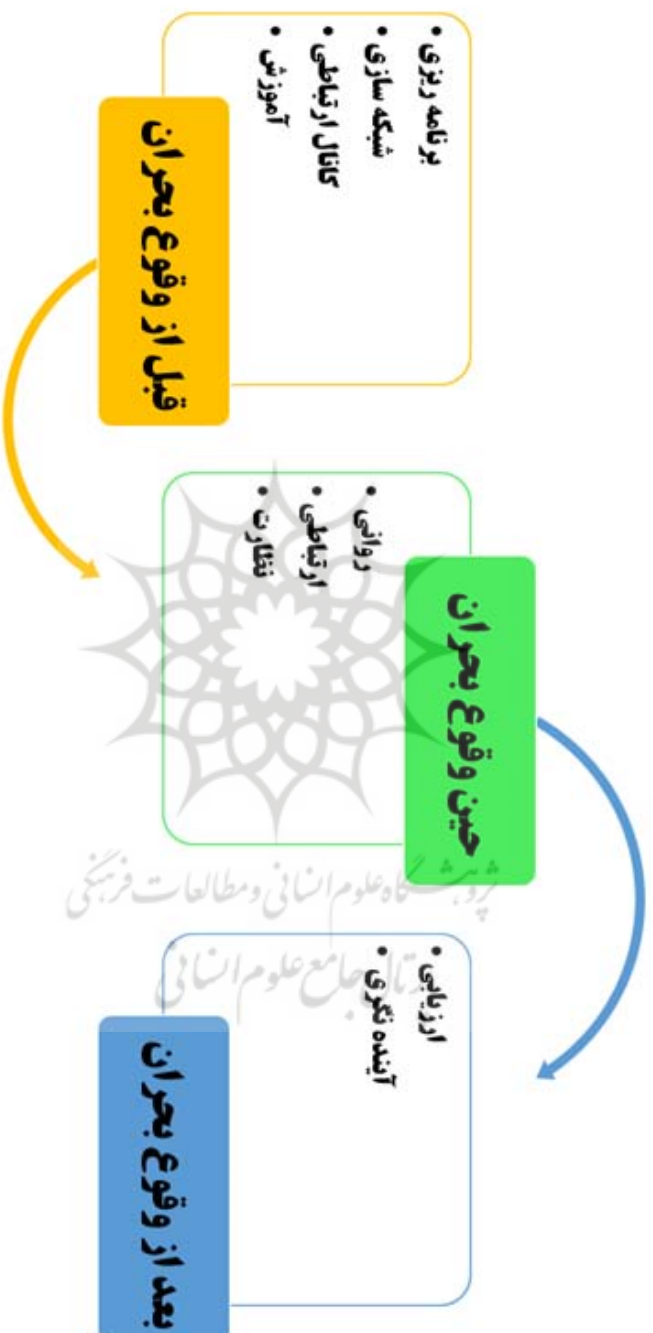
قبل از وقوع بحران

• برنامه ریزی
• شبکه سازی
• کانال ارتباطی
• آموزش

حین وقوع بحران

• روانی
• ارتباطی
• نظارت

بعد از وقوع بحران

• ارزیابی
• آینده نگری

پژوهشگاه علوم انسانی و مطالعات فرهنگی
پرتال جامع علوم انسانی